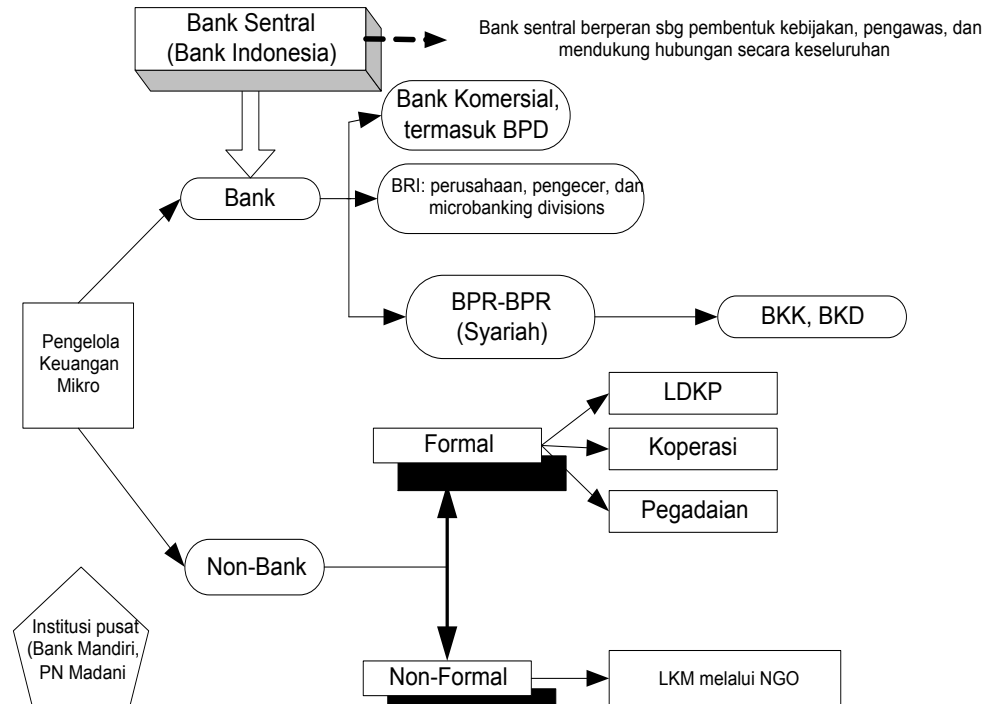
Bank Sentral
(Bank Indonesia)

Bank sentral berperan sbg pembentuk kebijakan, pengawas, dan mendukung hubungan secara keseluruhan

Bank Komersial, termasuk BPD

Bank

BRI: perusahaan, pengecer, dan microbanking divisions

Pengelola Keuangan Mikro

BPR-BPR
(Syariah)

BKK, BKD

LDKP

Formal

Koperasi

Pegadaian

Non-Bank

Institusi pusat (Bank Mandiri, PN Madani

Non-Formal

LKM melalui NGO